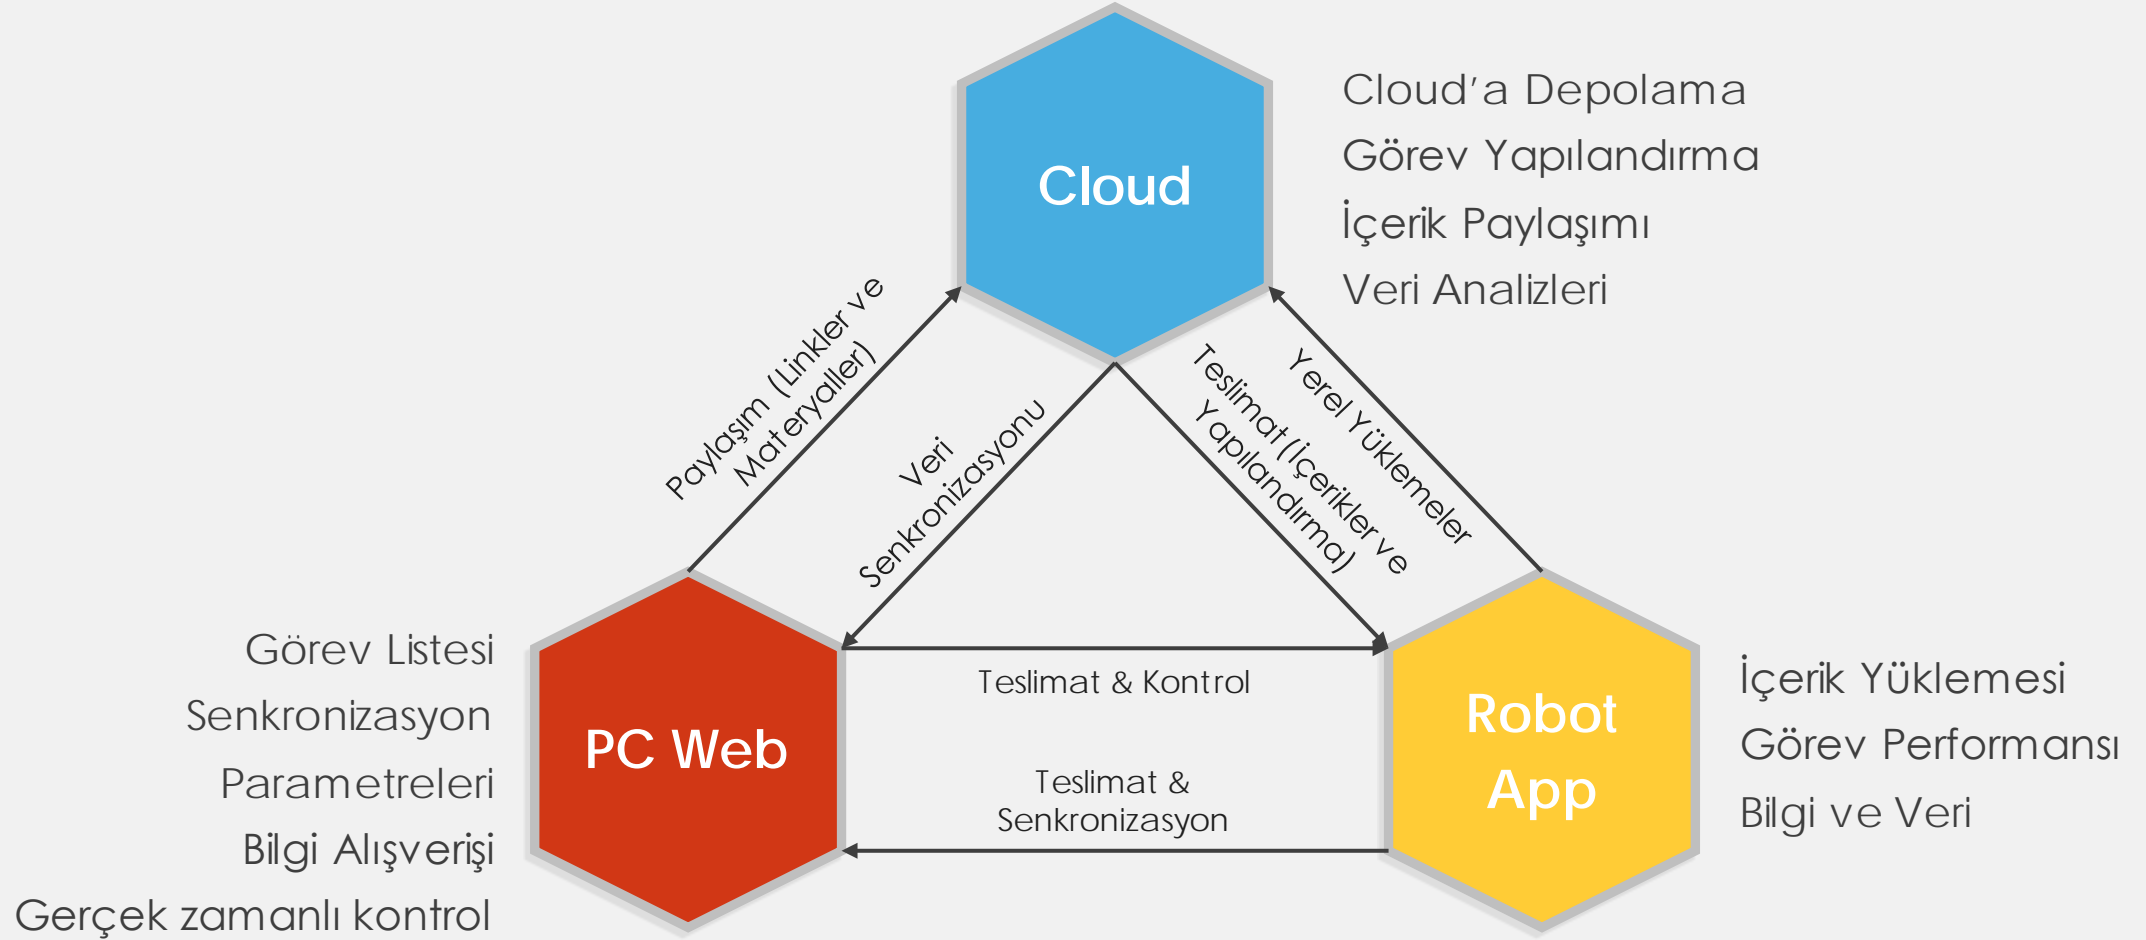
Cloud

Cloud'a Depolama
Görev Yapılandırma
İçerik Paylaşımı
Veri Analizleri

Paylaşım (Linkler ve Materyaller)

Veri Senkronizasyonu

Teslimat (İçerikler ve Yapılandırma)

Yerel Yüklemeler

Görev Listesi
Senkronizasyon
Parametreleri
Bilgi Alışverişi
Gerçek zamanlı kontrol

PC Web

Teslimat & Kontrol

Teslimat & Senkronizasyon

Robot App

İçerik Yüklemesi
Görev Performansı
Bilgi ve Veri